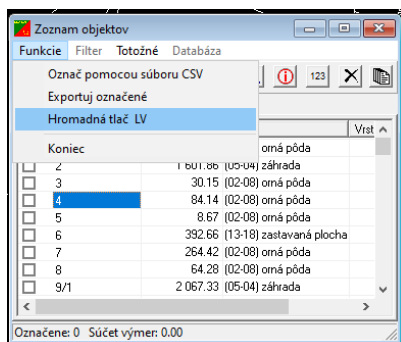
Zoznam objektov

Funkcie Filter Totožné Databáza

Označ pomocou súboru CSV
Exportuj označené
Hromadná tlač LV
Koniec

123

Vrst

| | | | |
|---|---|---|---|
| | | | orná pôda |
| ☐ | 2 | 1 601.86 | (05-04) záhrada |
| ☐ | 3 | 30.15 | (02-08) orná pôda |
| ☐ | 4 | 84.14 | (02-08) orná pôda |
| ☐ | 5 | 8.67 | (02-08) orná pôda |
| ☐ | 6 | 392.66 | (13-18) zastavaná plocha |
| ☐ | 7 | 264.42 | (02-08) orná pôda |
| ☐ | 8 | 64.28 | (02-08) orná pôda |
| ☐ | 9/1 | 2 067.33 | (05-04) záhrada |

Označene: 0 Súčet výmer: 0.00